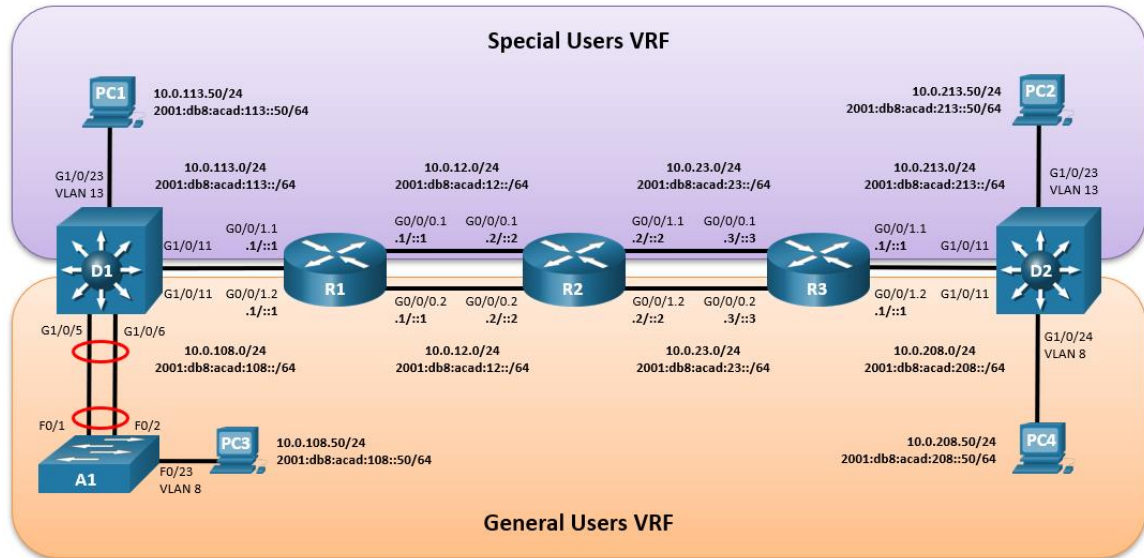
Special Users VRF

PC1
10.0.113.50/24
2001:db8:acad:113::50/64

PC2
10.0.213.50/24
2001:db8:acad:213::50/64

G1/0/23
VLAN 13

10.0.113.0/24
2001:db8:acad:113::/64

10.0.12.0/24
2001:db8:acad:12::/64

10.0.23.0/24
2001:db8:acad:23::/64

10.0.213.0/24
2001:db8:acad:213::/64

G1/0/23
VLAN 13

D1
G1/0/11
G0/0/1.1
.1/::1
G0/0/0.1
.1/::1
G0/0/0.1
.2/::2
G0/0/1.1
.2/::2
G0/0/0.1
.3/::3
G0/0/1.1
.1/::1
G1/0/11
D2

R1
R2
R3

G1/0/11
G0/0/1.2
.1/::1
G0/0/0.2
.1/::1
G0/0/0.2
.2/::2
G0/0/1.2
.2/::2
G0/0/0.2
.3/::3
G0/0/1.2
.1/::1
G1/0/11

G1/0/5
G1/0/6

10.0.108.0/24
2001:db8:acad:108::/64

10.0.12.0/24
2001:db8:acad:12::/64

10.0.23.0/24
2001:db8:acad:23::/64

10.0.208.0/24
2001:db8:acad:208::/64

G1/0/24
VLAN 8

F0/1
F0/2

PC3
10.0.108.50/24
2001:db8:acad:108::50/64

A1
F0/23
VLAN 8

PC4
10.0.208.50/24
2001:db8:acad:208::50/64

General Users VRF